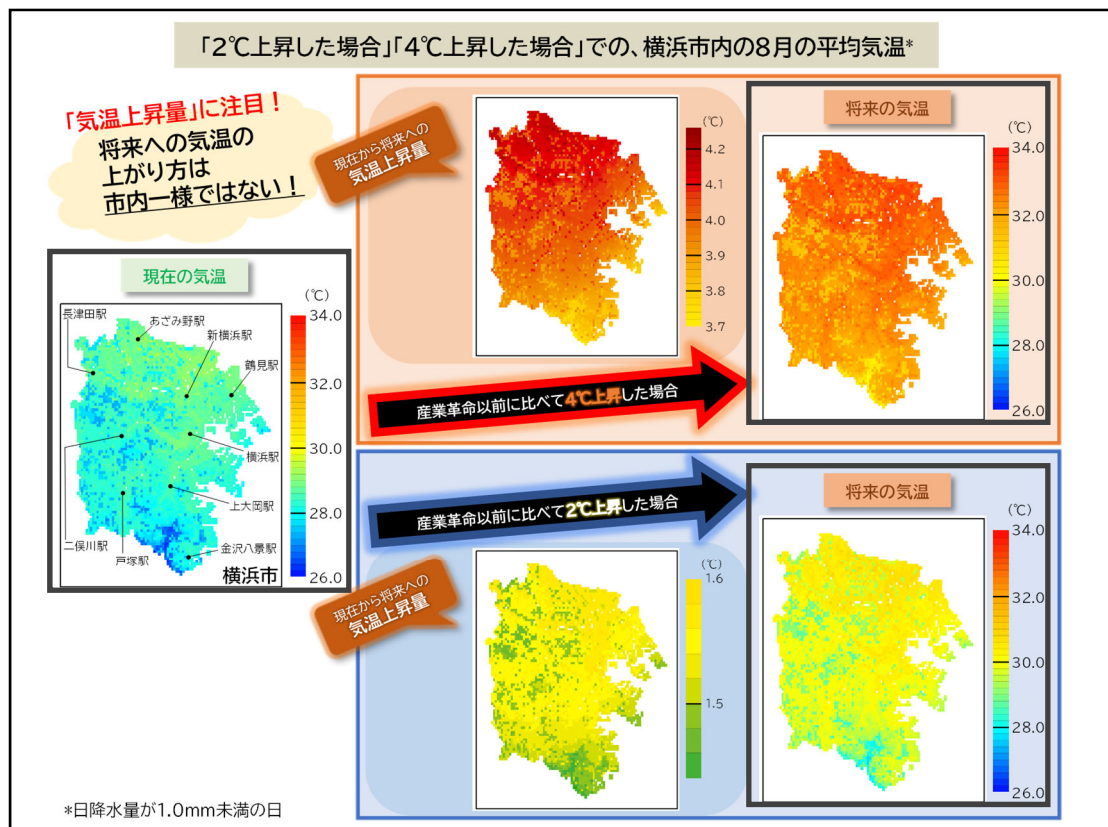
「2℃上昇した場合」「4℃上昇した場合」での、横浜市内の8月の平均気温*

「気温上昇量」に注目！
将来への気温の
上がり方は
市内一様ではない！

現在から将来への
気温上昇量

(℃)
4.2
4.1
4.0
3.9
3.8
3.7

将来の気温

(℃)
34.0
32.0
30.0
28.0
26.0

産業革命以前に比べて4℃上昇した場合

現在の気温

(℃)
34.0
32.0
30.0
28.0
26.0

長津田駅
あざみ野駅
新横浜駅
鶴見駅
横浜駅
上大岡駅
二俣川駅
戸塚駅
金沢八景駅
横浜市

産業革命以前に比べて2℃上昇した場合

将来の気温

(℃)
34.0
32.0
30.0
28.0
26.0

現在から将来への
気温上昇量

(℃)
1.6
1.5

*日降水量が1.0mm未満の日